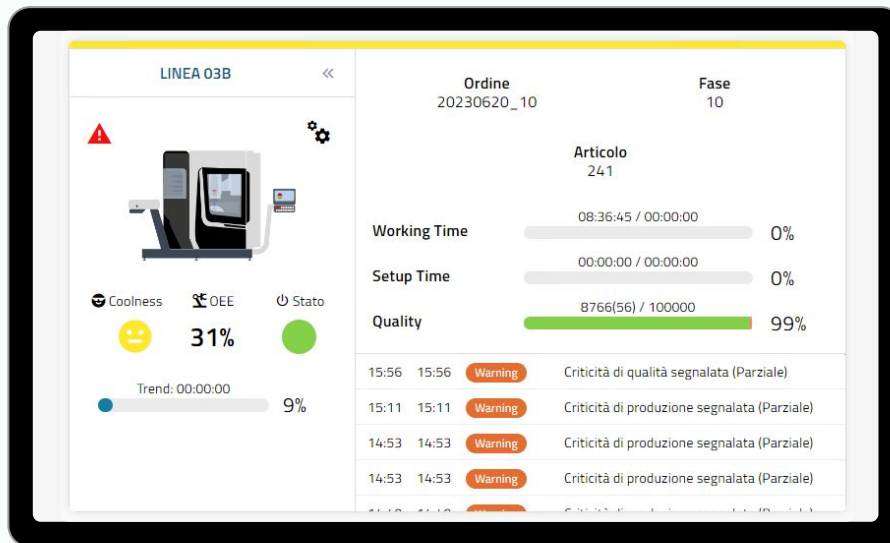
LINEA 03B «

Coolness OEE Stato

31%

Trend: 00:00:00

9%

Ordine
20230620_10

Fase
10

Articolo
241

Working Time 08:36:45 / 00:00:00 0%

Setup Time 00:00:00 / 00:00:00 0%

Quality 8766(56) / 100000 99%

| | | | |
|---|---|---|---|
| 15:56 | 15:56 | Warning | Criticità di qualità segnalata (Parziale) |
| 15:11 | 15:11 | Warning | Criticità di produzione segnalata (Parziale) |
| 14:53 | 14:53 | Warning | Criticità di produzione segnalata (Parziale) |
| 14:53 | 14:53 | Warning | Criticità di produzione segnalata (Parziale) |
| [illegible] | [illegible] | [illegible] | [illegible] |